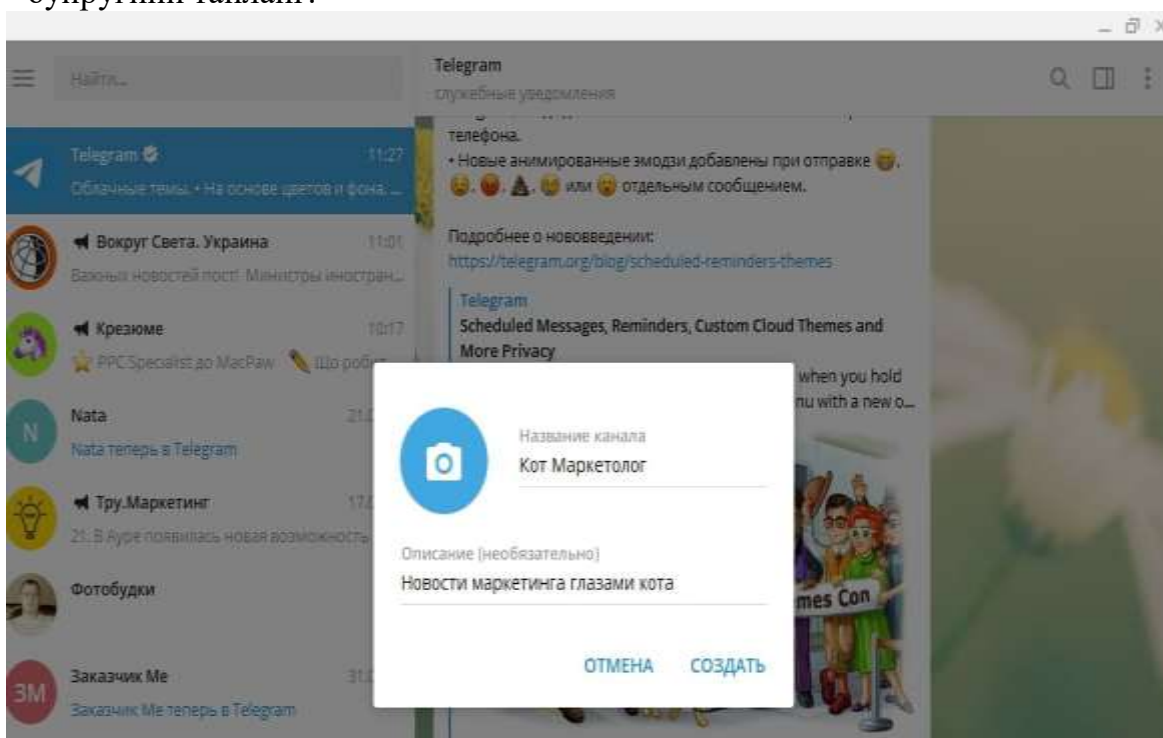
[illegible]

Найти...

Telegram
служебные уведомления

Telegram 11:27
Облачные темы. • На основе цветов и фона: ...

Вокруг Света. Украина 11:01
Важных новостей пост: Министры иностран...

Крезюме 10:17
PPC Specialist до MacPaw Шо робит

Nata 21.
Nata теперь в Telegram

N

Тру.Маркетинг 17.
21. В Аура появилась новая возможность

Фотобудки

Заказчик Ме 31.
Заказчик Ме теперь в Telegram

ЗМ

телефона.
• Новые анимированные эмодзи добавлены при отправке . . . или отдельным сообщением.

Подробнее о нововведении:
https://telegram.org/blog/scheduled-reminders-themes

Telegram
Scheduled Messages, Reminders, Custom Cloud Themes and More Privacy
when you hold
nu with a new o...

mes Con

Название канала
Кот Маркетолог

Описание (необязательно)
Новости маркетинга глазами кота

ОТМЕНА СОЗДАТЬ